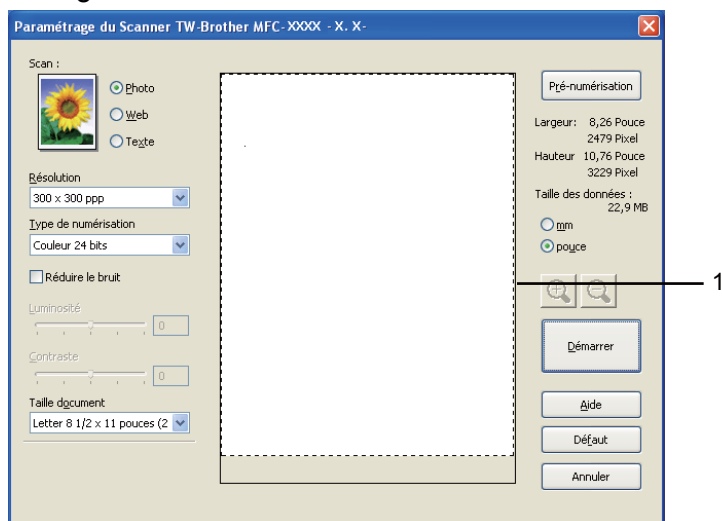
Paramétrage du Scanner TW-Brother MFC-XXXX - X. X-

Scan :

Photo

Web

Texte

Résolution

300 x 300 ppp

Type de numérisation

Couleur 24 bits

Réduire le bruit

Luminosité

0

Contraste

0

Taille document

Letter 8 1/2 x 11 pouces (2

Pré-numérisation

Largeur: 8,26 Pouce
2479 Pixel

Hauteur 10,76 Pouce
3229 Pixel

Taille des données :
22,9 MB

mm

pouce

Démarrer

Aide

Défaut

Annuler

1